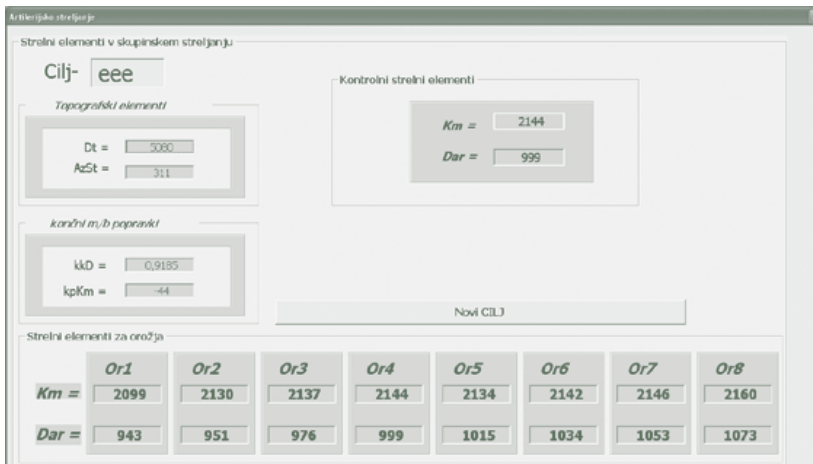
Artierijsko streljanje

Strelni elementi v skupinskem streljanju

Cilj- eee

Topografski elementi

Dt = 5060
AzSt = 311

Kontrolni strelni elementi

Km = 2144
Dar = 999

končni m/b popravki

kkD = 0,9185
kpKm = -44

Novi CILJ

Strelni elementi za orožja

| | Or1 | Or2 | Or3 | Or4 | Or5 | Or6 | Or7 | Or8 |
|---|---|---|---|---|---|---|---|---|
| Km = | 2099 | 2130 | 2137 | 2144 | 2134 | 2142 | 2146 | 2160 |
| Dar = | 943 | 951 | 976 | 999 | 1015 | 1034 | 1053 | 1073 |